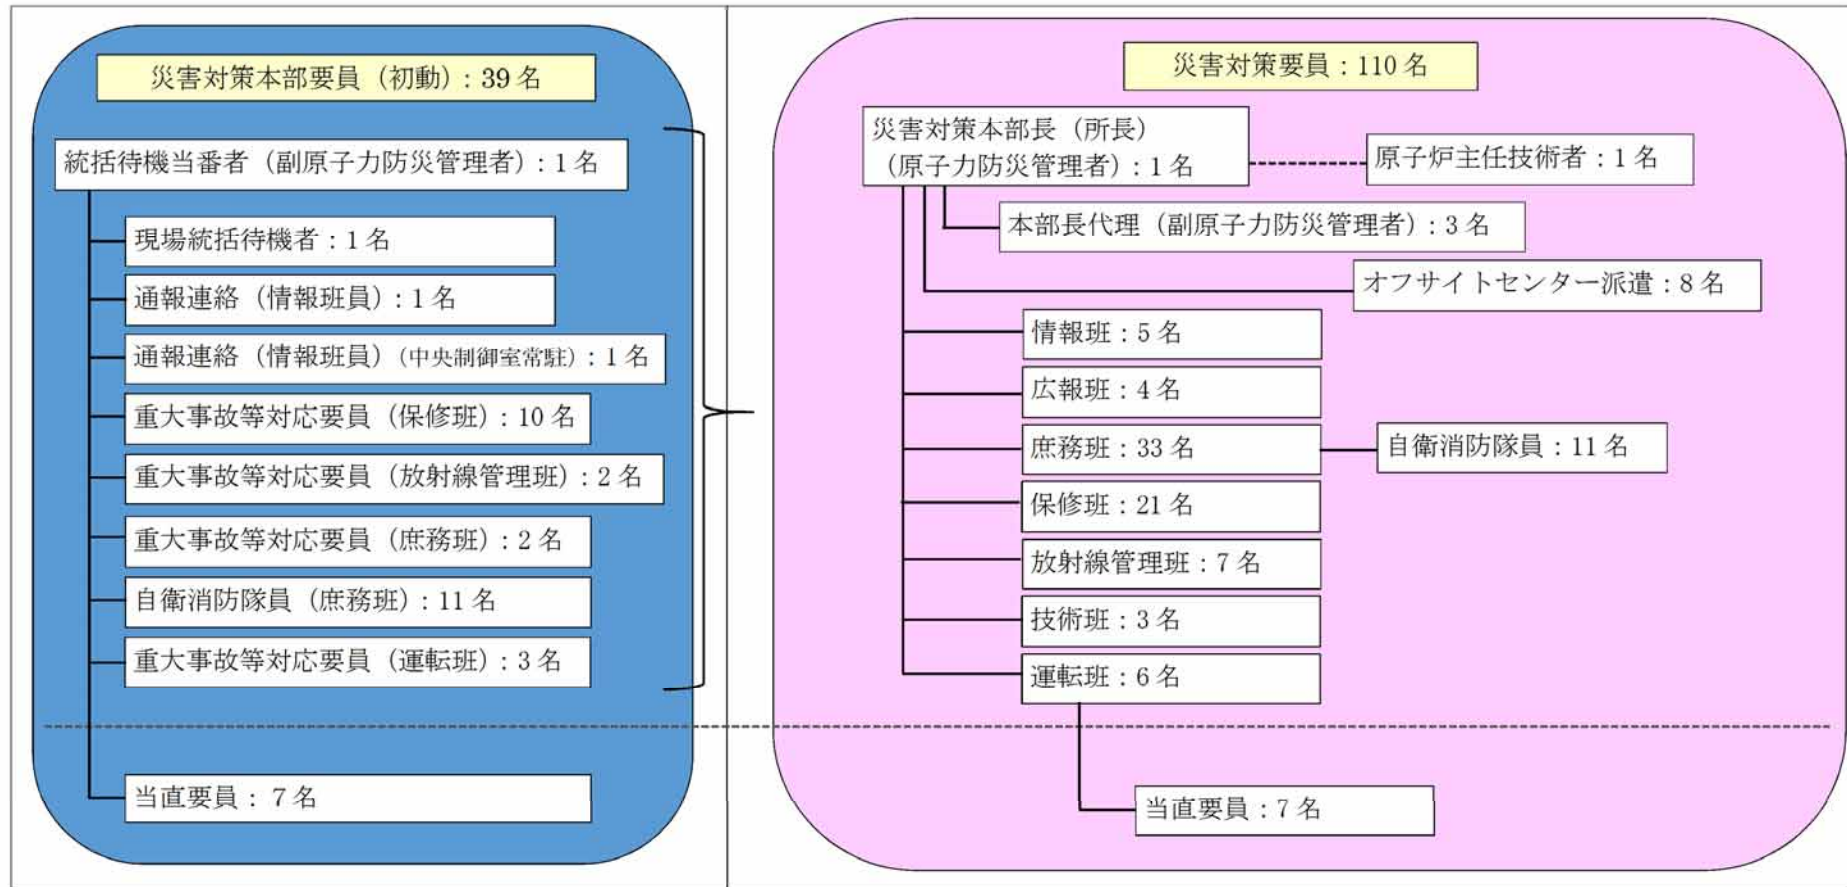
災害対策本部要員（初動）：39 名

統括待機当番者（副原子力防災管理者）：1 名

現場統括待機者：1 名

通報連絡（情報班員）：1 名

通報連絡（情報班員）（中央制御室常駐）：1 名

重大事故等対応要員（保修班）：10 名

重大事故等対応要員（放射線管理班）：2 名

重大事故等対応要員（庶務班）：2 名

自衛消防隊員（庶務班）：11 名

重大事故等対応要員（運転班）：3 名

当直要員： 7 名

災害対策要員：110 名

災害対策本部長（所長）（原子力防災管理者）：1 名

原子炉主任技術者：1 名

本部長代理（副原子力防災管理者）：3 名

オフサイトセンター派遣：8 名

情報班：5 名

広報班：4 名

庶務班：33 名

自衛消防隊員：11 名

保修班：21 名

放射線管理班：7 名

技術班：3 名

運転班：6 名

当直要員：7 名